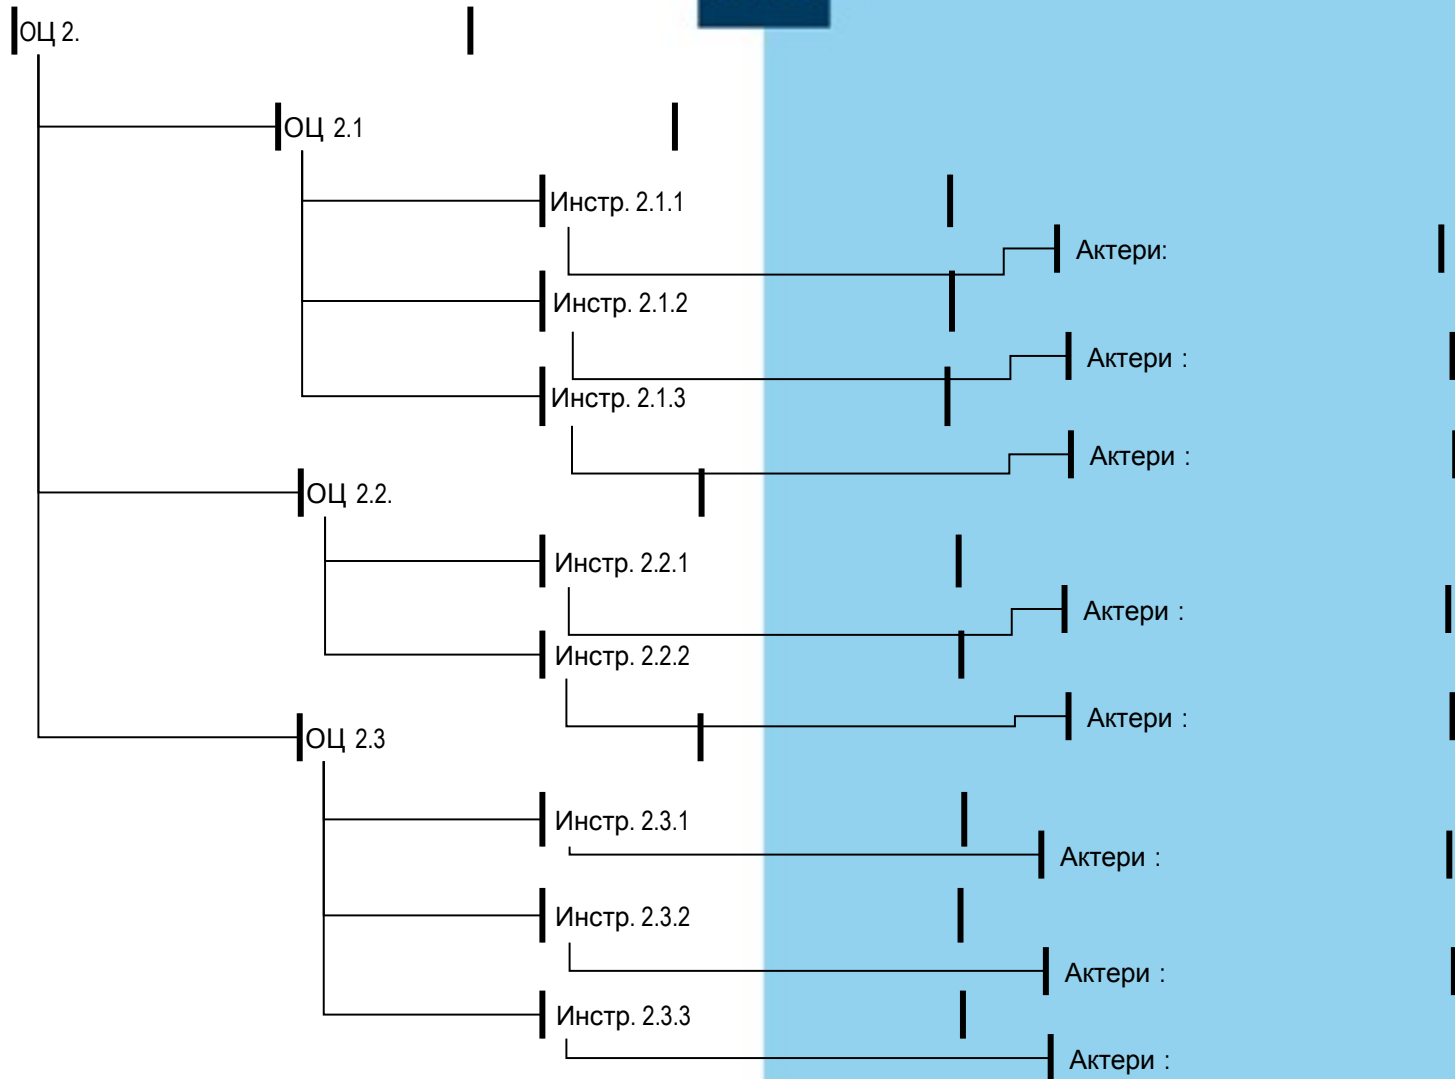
ОЦ 2.

ОЦ 2.1

Инстр. 2.1.1

Актери:

Инстр. 2.1.2

Актери :

Инстр. 2.1.3

Актери :

ОЦ 2.2.

Инстр. 2.2.1

Актери :

Инстр. 2.2.2

Актери :

ОЦ 2.3

Инстр. 2.3.1

Актери :

Инстр. 2.3.2

Актери :

Инстр. 2.3.3

Актери :